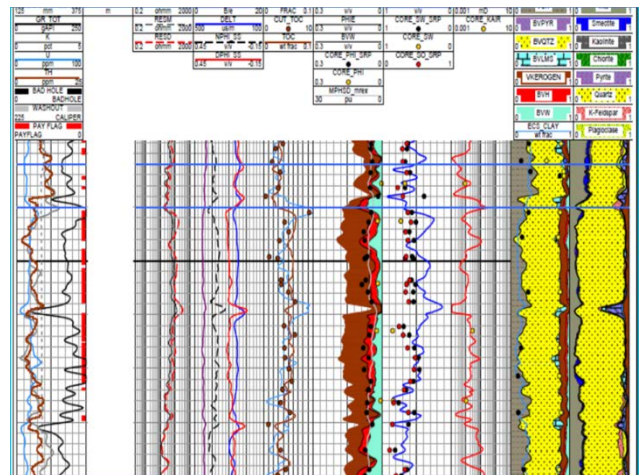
125 mm 375
GR_TOT
0 gAPI 250
K
0 pct 5
U
0 ppm 100
TH
0 ppm 25
BAD HOLE
0 BADHOLE 1
WASHOUT
225 CALIPER
PAY FLAG
PAYFLAG

m

0.2 ohmm 2000
RESM
0.2 ohmm 2000
RESD
0.2 ohmm 2000

0 B/e 20
DELT
500 us/ft 100
NPHI_SS
0.45 v/v -0.15
DPHI
0.45 v/v -0.15

0 FRAC 0.1
CUT_TOC
0 wt frac 0.1

0.3 v/v 0
PHIE
0.3 v/v 0
BVW
0.3 v/v 0
CORE_PHI
0.3 0
MPHI20_mrex
30 pu 0

0 v/v 1
CORE_SW_DRP
0 v/v 1
CORE_SW
1 0
CORE_SO_DRP
1 0

0.001 HD 10
CORE_KAIR
0.001 10

BVPYR
BVQTZ
BVLMG
VKEROGEN
BVH
BVW
ECS_CLAY
wt frac

Smectite
Kaolinite
Chlorite
Pyrite
Quartz
K-Feldspar
Plagioclase